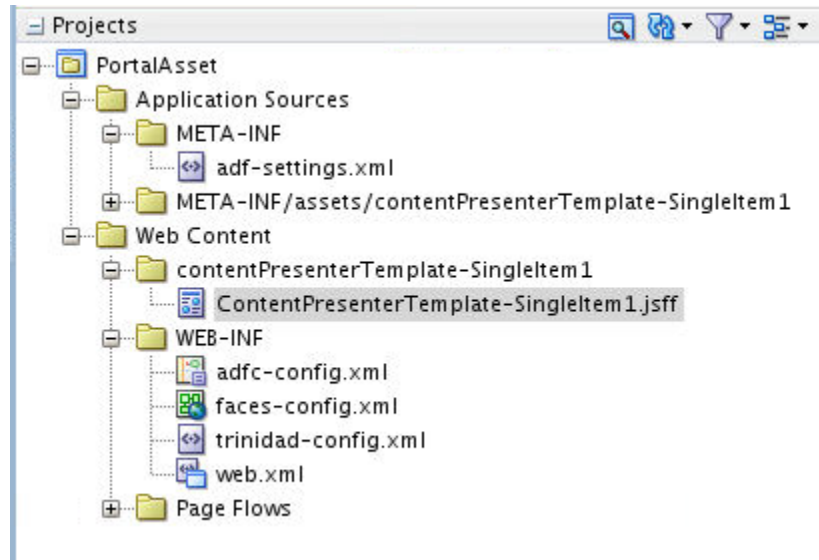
Projects

PortalAsset

Application Sources

META-INF

adf-settings.xml

META-INF/assets/contentPresenterTemplate-SingleItem1

Web Content

contentPresenterTemplate-SingleItem1

ContentPresenterTemplate-SingleItem1.jsff

WEB-INF

adfc-config.xml

faces-config.xml

trinidad-config.xml

web.xml

Page Flows